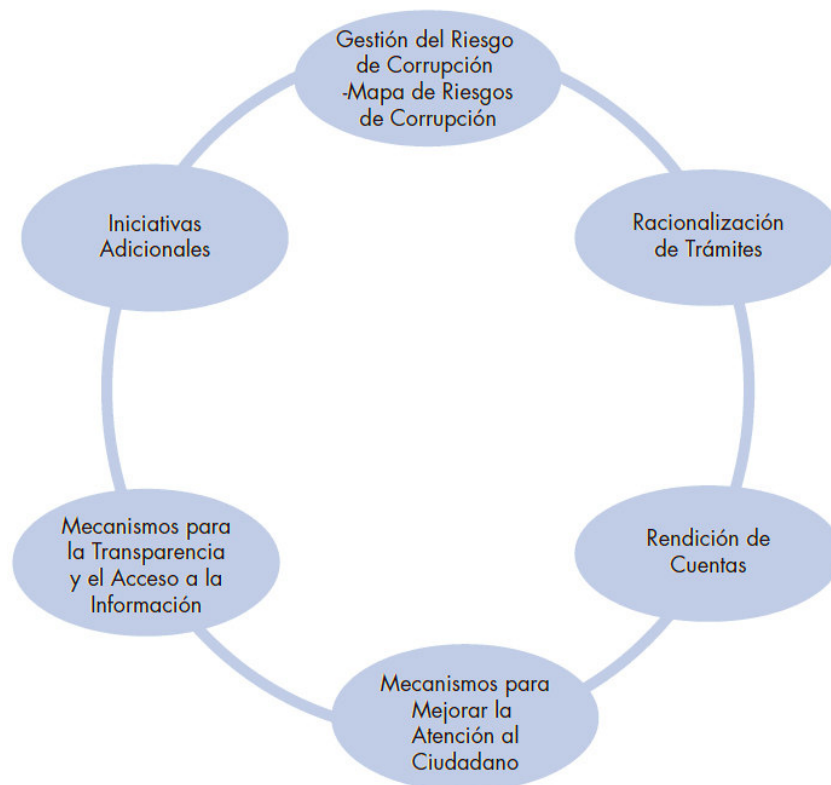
Gestión del Riesgo de Corrupción -Mapa de Riesgos de Corrupción

Racionalización de Trámites

Rendición de Cuentas

Mecanismos para Mejorar la Atención al Ciudadano

Mecanismos para la Transparencia y el Acceso a la Información

Iniciativas Adicionales